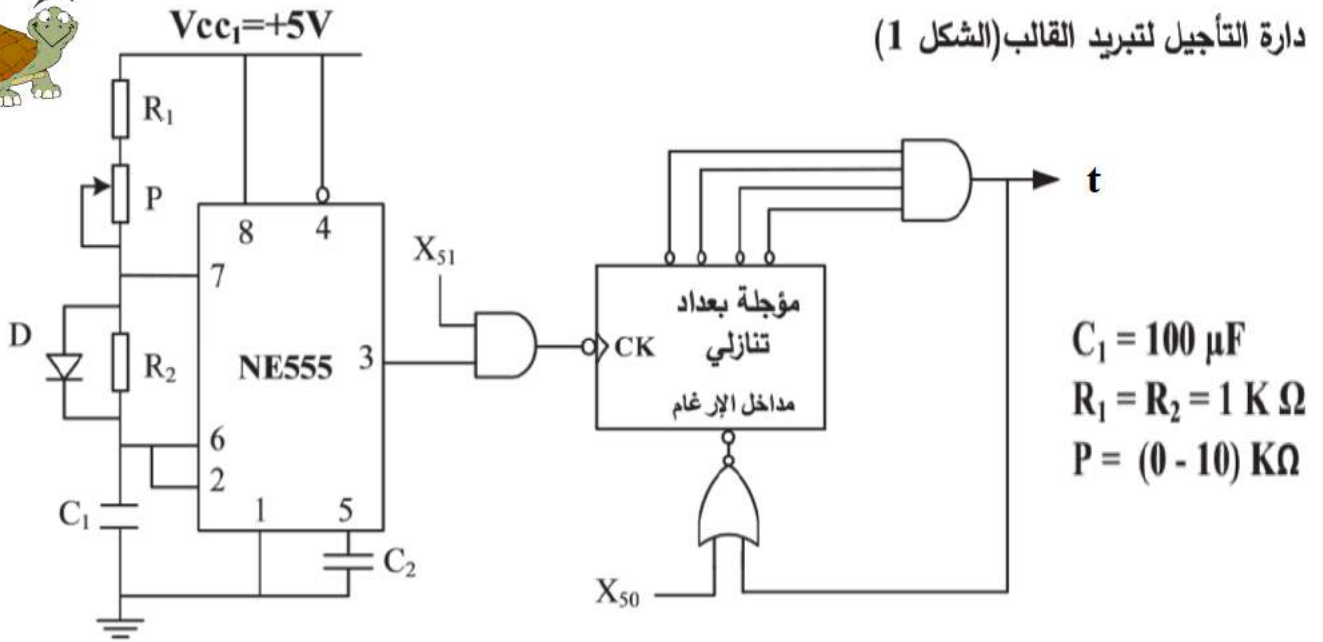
دارة التأجيل لتبريد القالب(الشكل 1)

$Vcc_1$=+5V

$R_1$

P

D

$R_2$

$C_1$

8

4

7

NE555

3

6

2

1

5

$C_2$

$X_{51}$

CK

مؤجلة بعداد تنازلي

مداخل الإرغام

$X_{50}$

t

$C_1 = 100\ \mu F$

$R_1 = R_2 = 1\ K\ \Omega$

$P = (0 - 10)\ K\Omega$